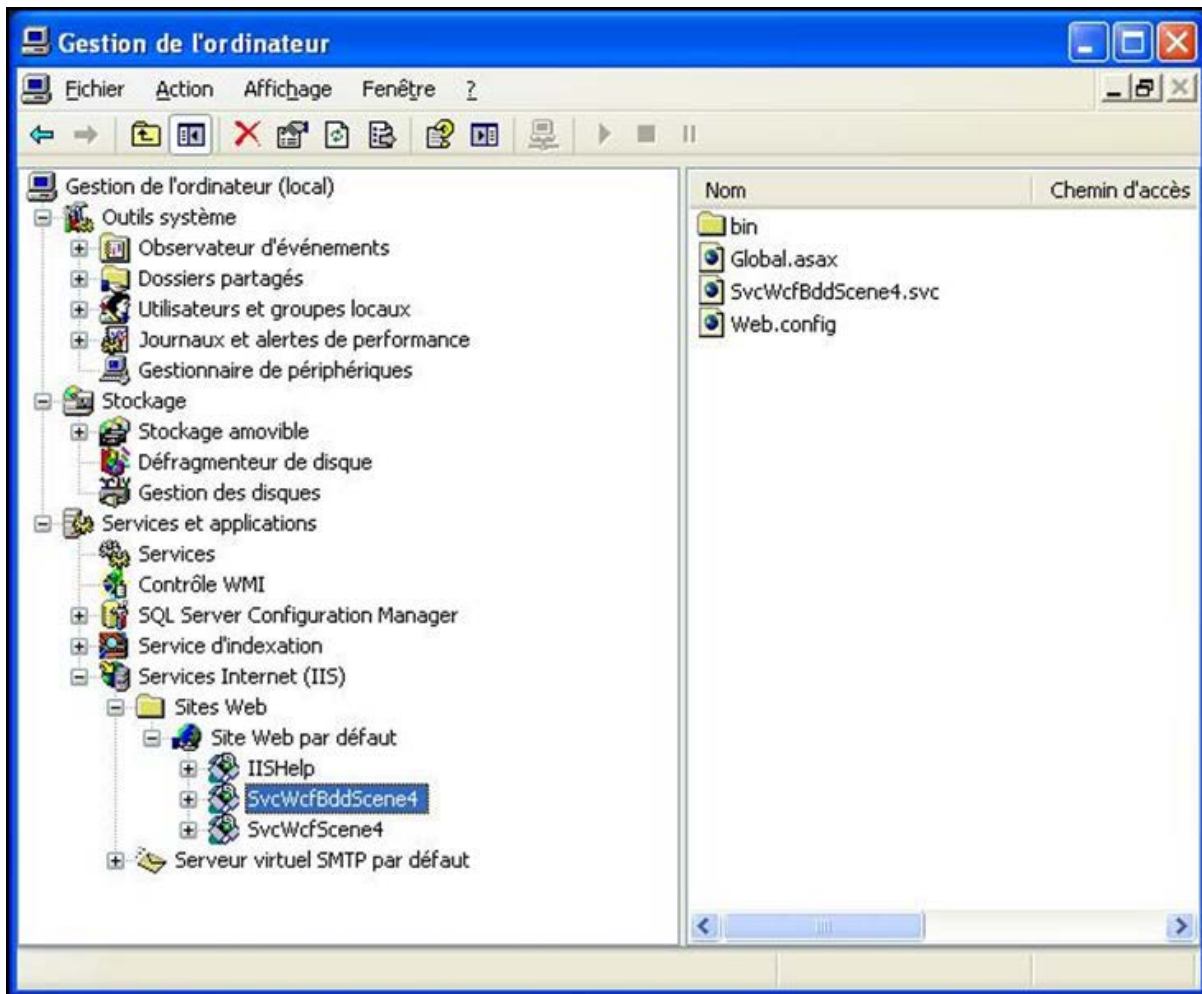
Gestion de l'ordinateur

Fichier Action Affichage Fenêtre ?

Gestion de l'ordinateur (local)
Outils système
Observateur d'événements
Dossiers partagés
Utilisateurs et groupes locaux
Journaux et alertes de performance
Gestionnaire de périphériques
Stockage
Stockage amovible
Défragmenteur de disque
Gestion des disques
Services et applications
Services
Contrôle WMI
SQL Server Configuration Manager
Service d'indexation
Services Internet (IIS)
Sites Web
Site Web par défaut
IISHelp
SvcWcfBddScene4
SvcWcfScene4
Serveur virtuel SMTP par défaut

| Nom | Chemin d'accès |
|---|---|
| bin | |
| Global.asax | |
| SvcWcfBddScene4.svc | |
| Web.config | |